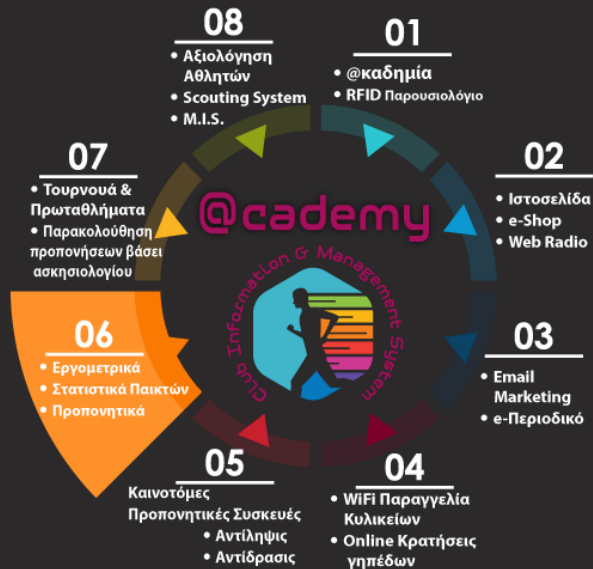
08
• Αξιολόγηση Αθλητών
• Scouting System
• M.I.S.

01
• @καδημία
• RFID Παρουσιολόγιο

07
• Τουρνουά & Πρωταθλήματα
• Παρακολούθηση προπονήσεων βάσει ασκησιολογίου

02
• Ιστοσελίδα
• e-Shop
• Web Radio

@cademy
Club Information & Management System

06
• Εργομετρικά
• Στατιστικά Παικτών
• Προπονητικά

03
• Email Marketing
• e-Περιοδικό

05
Καινοτόμες Προπονητικές Συσκευές
• Αντίληψις
• Αντίδρασις

04
• WiFi Παραγγελία Κυλικείων
• Online Κρατήσεις γηπέδων